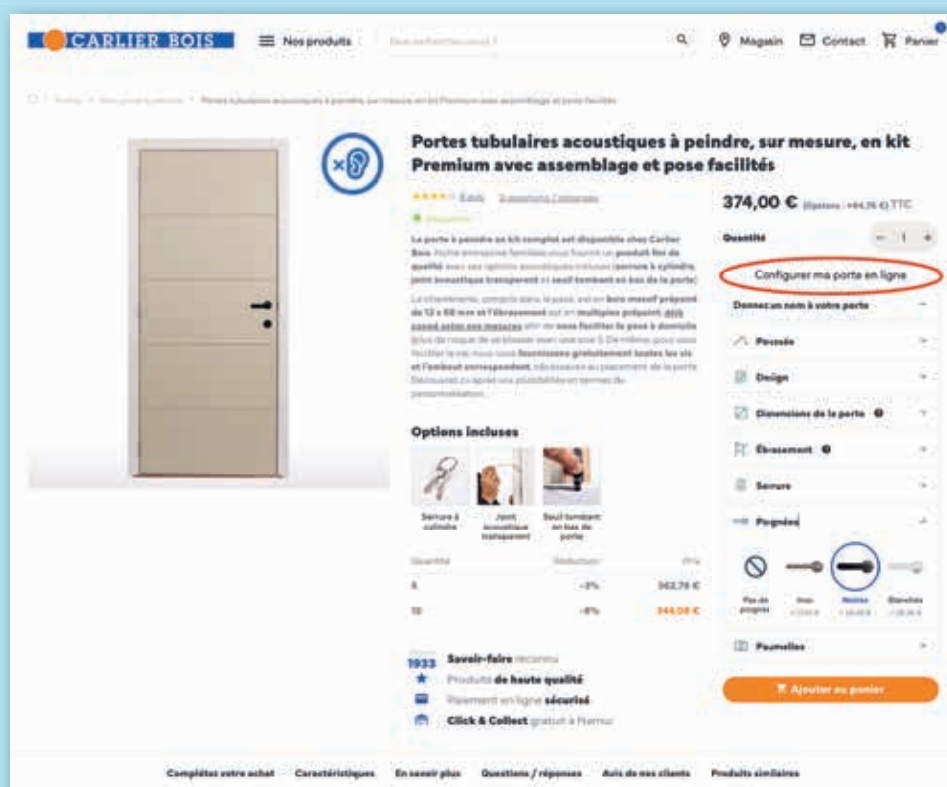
CARLIER BOIS

Nos produits

Magasin Contact Panier

Portes tubulaires acoustiques à peindre, sur mesure, en kit Premium avec assemblage et pose facilités

374,00 € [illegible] TTC

Quantité

Configurer ma porte en ligne

Donnez un nom à votre porte

Poussée

Design

Dimensions de la porte

Ébrasement

Serrure

Poignées

Pas de poignée

Noires

Blanches

Paumelles

Ajouter au panier

La porte à peindre en kit complet est disponible chez Carlier Bois. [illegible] produit fini de qualité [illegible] (serrure à cylindre, joint acoustique transparent et seuil tombant en bas de la porte).

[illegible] bois massif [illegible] de 12 x 68 mm et l'ébrasement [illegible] multiplex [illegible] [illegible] fournissons gratuitement toutes les vis et l'embout correspondant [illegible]

Options incluses

Serrure à cylindre

Joint acoustique transparent

Seuil tombant en bas de porte

| Quantité | Réduction | Prix |
|---|---|---|
| 5 | -3% | 362,78 € |
| 10 | -8% | 344,08 € |

1933 Savoir-faire reconnu

Produits de haute qualité

Paiement en ligne sécurisé

Click & Collect gratuit à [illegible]

Complétez votre achat Caractéristiques En savoir plus Questions / réponses Avis de nos clients Produits similaires